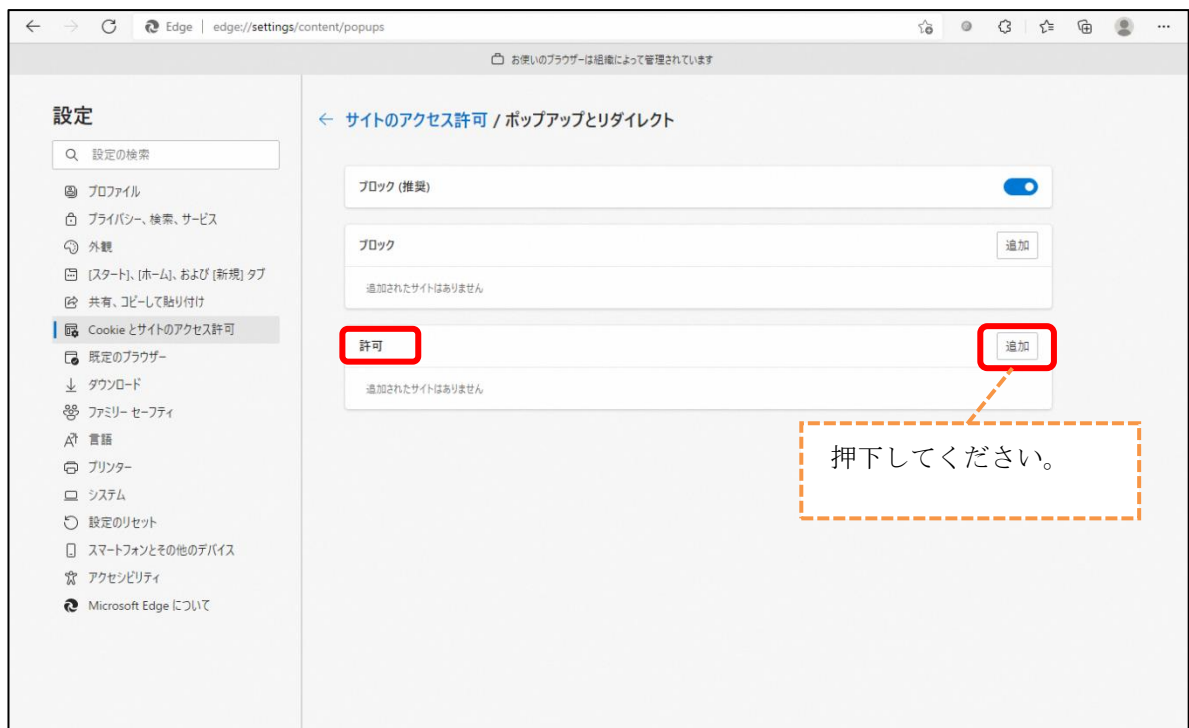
Edge | edge://settings/content/popups

お使いのブラウザーは組織によって管理されています

設定

設定の検索

プロファイル
プライバシー、検索、サービス
外観
[スタート]、[ホーム]、および [新規] タブ
共有、コピーして貼り付け
Cookie とサイトのアクセス許可
既定のブラウザー
ダウンロード
ファミリー セーフティ
言語
プリンター
システム
設定のリセット
スマートフォンとその他のデバイス
アクセシビリティ
Microsoft Edge について

← サイトのアクセス許可 / ポップアップとリダイレクト

ブロック (推奨)

ブロック
追加
追加されたサイトはありません

許可
追加
追加されたサイトはありません

押下してください。